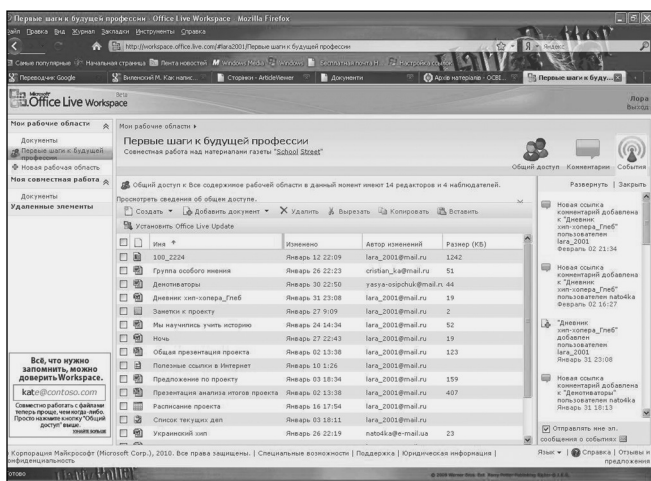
Первые шаги к будущей профессии - Office Live Workspace - Mozilla Firefox

Файл Правка Вид Журнал Закладки Инструменты Справка

http://workspace.office.live.com/#lara2001/Первые шаги к будущей профессии

Самые популярные Начальная страница Лента новостей Windows Media Windows Бесплатная почта Н... Настройка ссылок

Переводчик Google | Виленский М. Как напис... | Сторожки - ArticleViewer | Документы | Архив материалов - ОСВЕ... | Первые шаги к буду...

Microsoft Office Live Workspace Beta

Лора
Выход

Мои рабочие области

Документы
Первые шаги к будущей профессии
Новая рабочая область

Моя совместная работа

Документы

Удаленные элементы

Мои рабочие области ▸

Первые шаги к будущей профессии
Совместная работа над материалами газеты "School Street"

Общий доступ Комментарии События

Общий доступ к Все содержимое рабочей области в данный момент имеют 14 редакторов и 4 наблюдателей.
Просмотреть сведения об общем доступе.

Создать | Добавить документ | Удалить | Вырезать | Копировать | Вставить

Установить Office Live Update

| Имя | Изменено | Автор изменений | Размер (КБ) |
|---|---|---|---|
| 100_2224 | Январь 12 22:09 | lara_2001@mail.ru | 1242 |
| Группа особого мнения | Январь 26 22:23 | cristian_ka@mail.ru | 51 |
| Демотиваторы | Январь 30 22:50 | yasya-osipchuk@mail.ru | 44 |
| Дневник хип-хопера_Глеб | Январь 31 23:08 | lara_2001@mail.ru | 19 |
| Заметки к проекту | Январь 27 9:09 | lara_2001@mail.ru | 2 |
| Мы научились учить историю | Январь 24 14:34 | lara_2001@mail.ru | 52 |
| Ночь | Январь 27 22:43 | lara_2001@mail.ru | 19 |
| Общая презентация проекта | Январь 02 13:38 | lara_2001@mail.ru | 123 |
| Полезные ссылки в Интернет | Январь 10 1:26 | lara_2001@mail.ru | |
| Предложение по проекту | Январь 03 18:34 | lara_2001@mail.ru | 159 |
| Презентация анализа итогов проекта | Январь 02 13:38 | lara_2001@mail.ru | 407 |
| Расписание проекта | Январь 16 17:54 | lara_2001@mail.ru | |
| Список текущих дел | Январь 03 18:11 | lara_2001@mail.ru | |
| Украинский хип | Январь 26 22:19 | nato4ka@e-mail.ua | 23 |

Развернуть | Закрыть

Новая ссылка комментарий добавлена к "Дневник хип-хопера_Глеб" пользователем lara_2001
Февраль 02 21:34

Новая ссылка комментарий добавлена к "Дневник хип-хопера_Глеб" пользователем nato4ka
Февраль 02 16:27

"Дневник хип-хопера_Глеб" добавлен пользователем lara_2001
Январь 31 23:08

Новая ссылка комментарий добавлена к "Демотиваторы" пользователем nato4ka
Январь 31 18:13

Отправлять мне эл. сообщения о событиях

Всё, что нужно запомнить, можно доверить Workspace.
kate@contoso.com
Совместно работайте с файлами теперь проще, чем когда-либо. Просто нажмите кнопку "Общий доступ" выше.

© Корпорация Майкрософт (Microsoft Corp.), 2010. Все права защищены. | Специальные возможности | Поддержка | Юридическая информация | Конфиденциальность

Язык | Справка | Отзывы и предложения

Готово